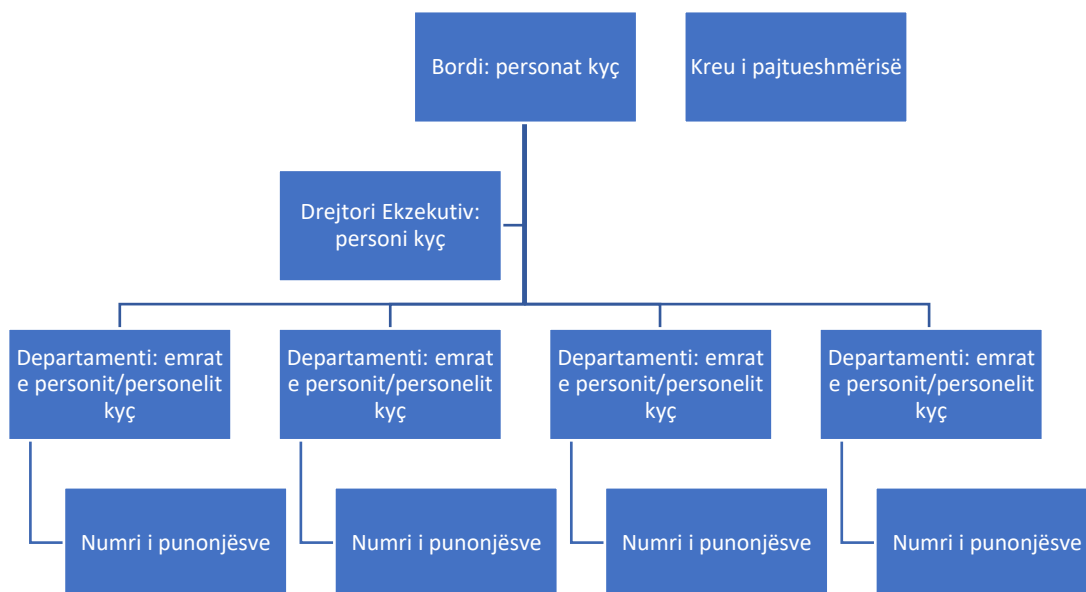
Bordi: personat kyç

Kreu i pajtueshmërisë

Drejtori Ekzekutiv: personi kyç

Departamenti: emrat e personit/personelit kyç

Departamenti: emrat e personit/personelit kyç

Departamenti: emrat e personit/personelit kyç

Departamenti: emrat e personit/personelit kyç

Numri i punonjësve

Numri i punonjësve

Numri i punonjësve

Numri i punonjësve